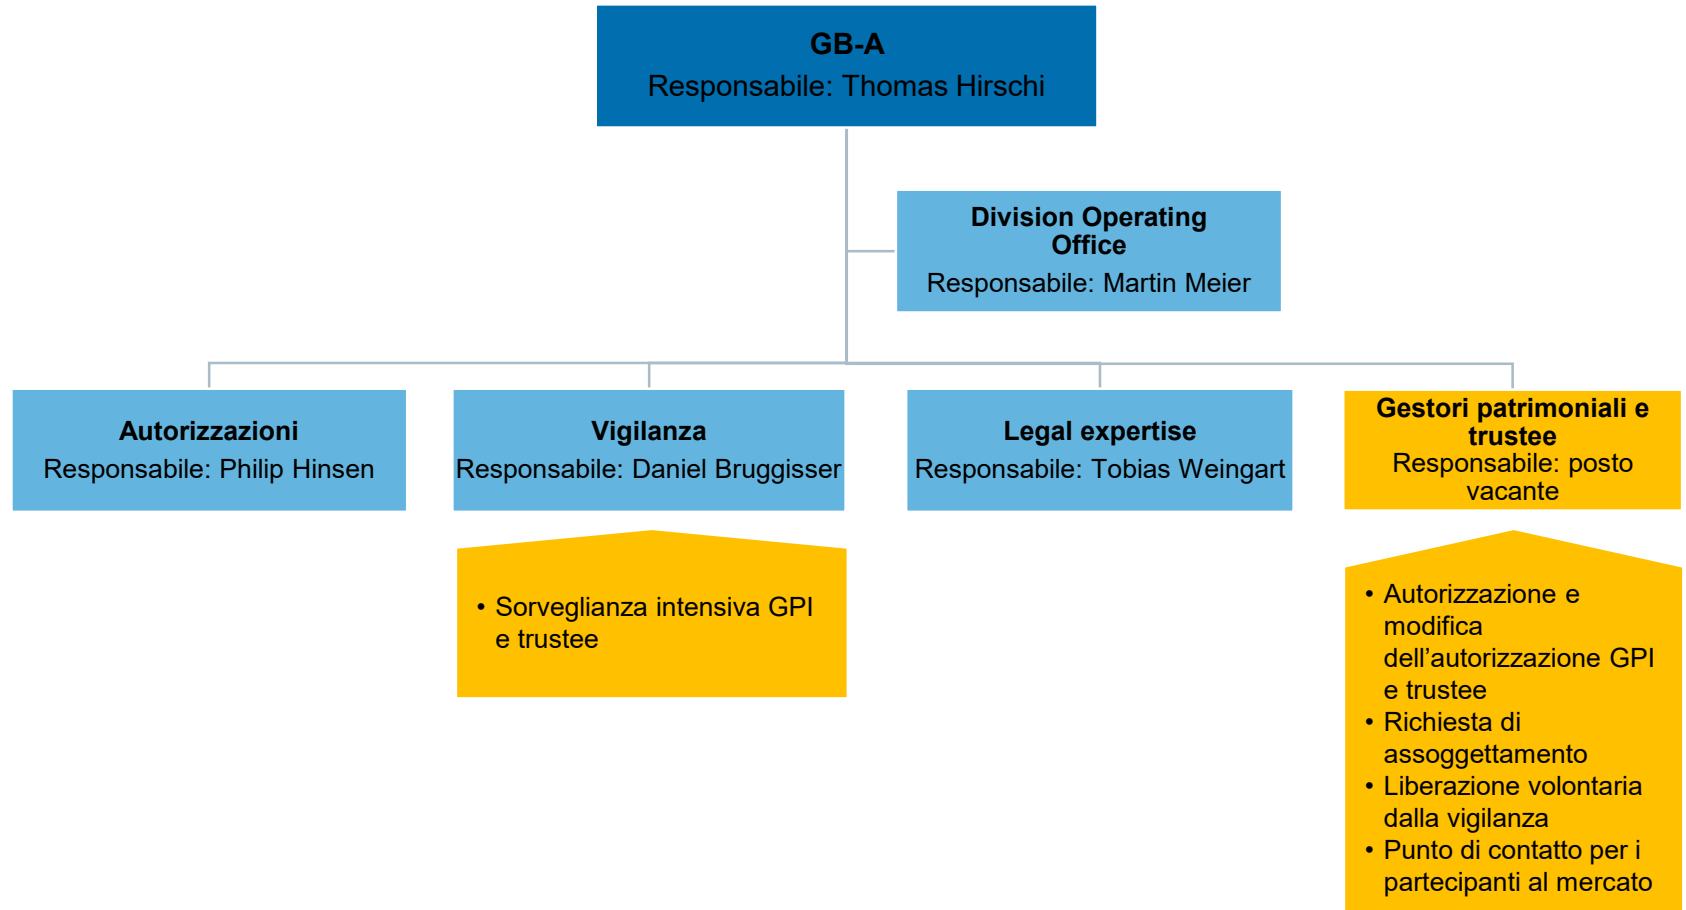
GB-A
Responsabile: Thomas Hirschi

Division Operating Office
Responsabile: Martin Meier

Autorizzazioni
Responsabile: Philip Hinsen

Vigilanza
Responsabile: Daniel Bruggisser

Legal expertise
Responsabile: Tobias Weingart

Gestori patrimoniali e trustee
Responsabile: posto vacante

• Sorveglianza intensiva GPI e trustee

• Autorizzazione e modifica dell’autorizzazione GPI e trustee
• Richiesta di assoggettamento
• Liberazione volontaria dalla vigilanza
• Punto di contatto per i partecipanti al mercato